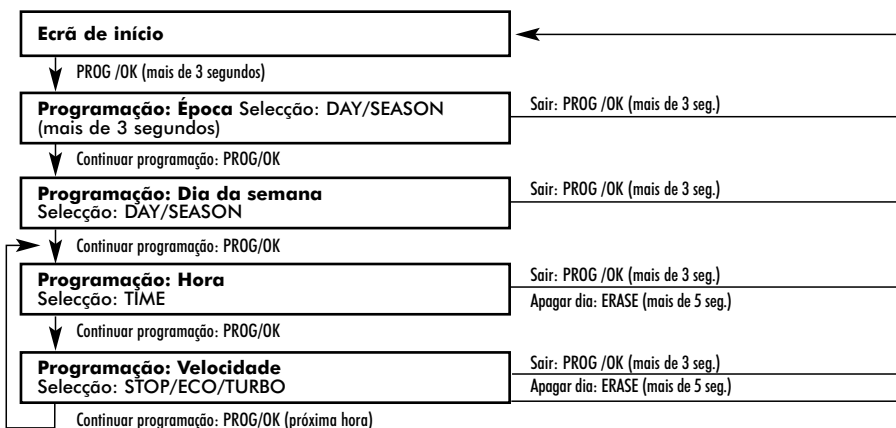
**Ecrã de início**

PROG /OK (mais de 3 segundos)

**Programação: Época** Selecção: DAY/SEASON (mais de 3 segundos)

Sair: PROG /OK (mais de 3 seg.)

Continuar programação: PROG/OK

**Programação: Dia da semana**
Selecção: DAY/SEASON

Sair: PROG /OK (mais de 3 seg.)

Continuar programação: PROG/OK

**Programação: Hora**
Selecção: TIME

Sair: PROG /OK (mais de 3 seg.)

Apagar dia: ERASE (mais de 5 seg.)

Continuar programação: PROG/OK

**Programação: Velocidade**
Selecção: STOP/ECO/TURBO

Sair: PROG /OK (mais de 3 seg.)

Apagar dia: ERASE (mais de 5 seg.)

Continuar programação: PROG/OK (próxima hora)